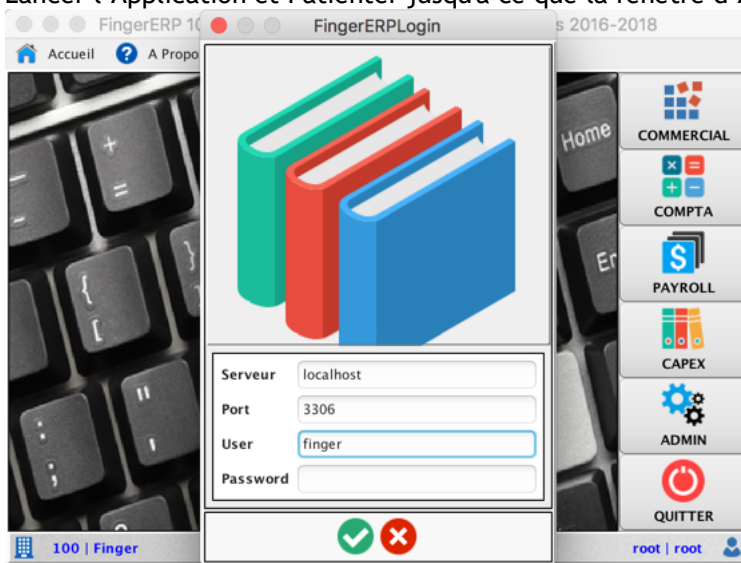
Lancer l'Application et Patienter jusqu'à ce que la fenêtre d'A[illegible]

FingerERP 1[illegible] s 2016-2018

Accueil A Propo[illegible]

FingerERPLogin

Serveur localhost
Port 3306
User finger
Password

Home
En

COMMERCIAL
COMPTA
PAYROLL
CAPEX
ADMIN
QUITTER

100 | Finger

root | root